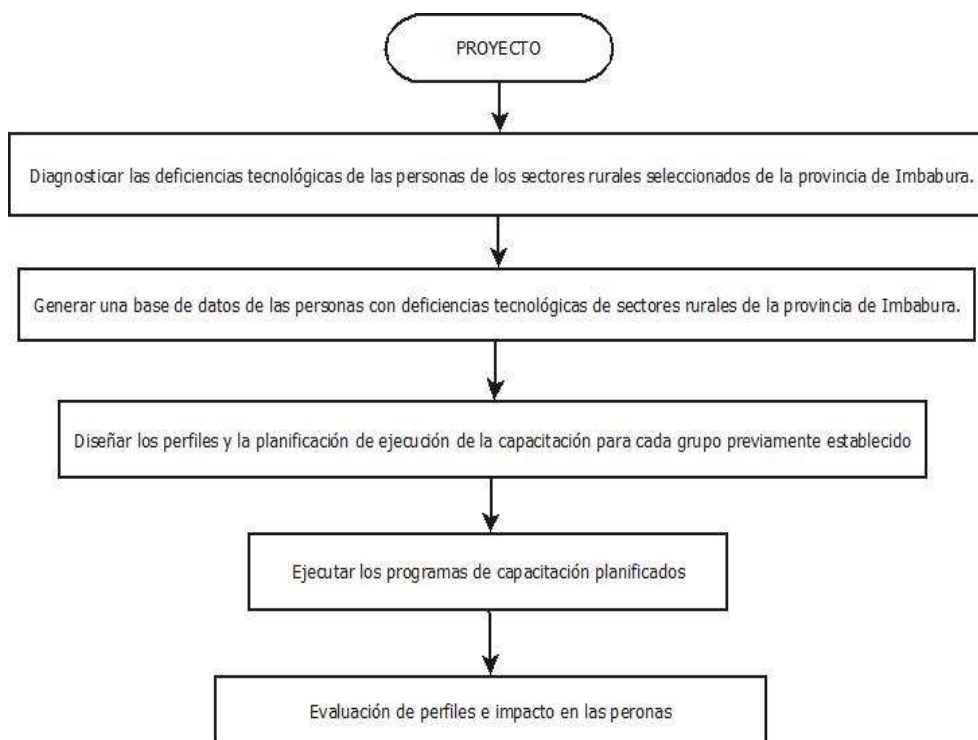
PROYECTO

Diagnosticar las deficiencias tecnológicas de las personas de los sectores rurales seleccionados de la provincia de Imbabura.

Generar una base de datos de las personas con deficiencias tecnológicas de sectores rurales de la provincia de Imbabura.

Diseñar los perfiles y la planificación de ejecución de la capacitación para cada grupo previamente establecido

Ejecutar los programas de capacitación planificados

Evaluación de perfiles e impacto en las peronas